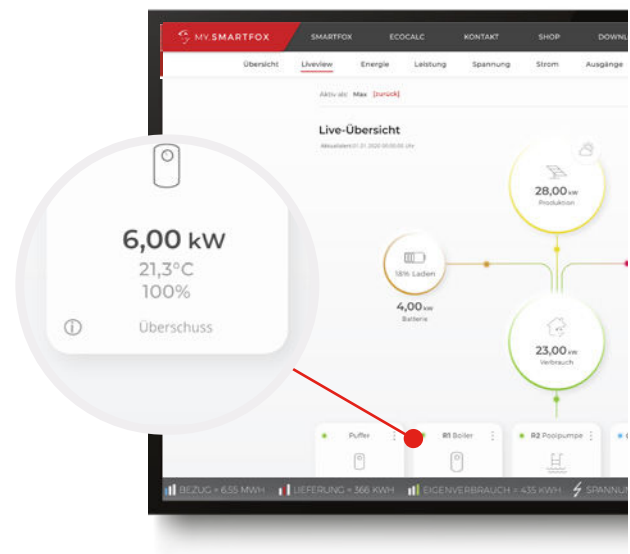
MY.SMARTFOX SMARTFOX ECOCALC KONTAKT SHOP DOWNL

Übersicht Liveview Energie Leistung Spannung Strom Ausgänge

Aktiv als: Max [zurück]

Live-Übersicht

Aktualisiert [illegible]

28,00 kW
Produktion

18% Laden

4,00 kW
Batterie

23,00 kW
Verbrauch

6,00 kW
21,3°C
100%
Überschuss

Puffer R1 Boiler R2 Poolpumpe

BEZUG = 655 MWH LIEFERUNG = 366 KWH EIGENVERBRAUCH = 435 KWH SPANNUN